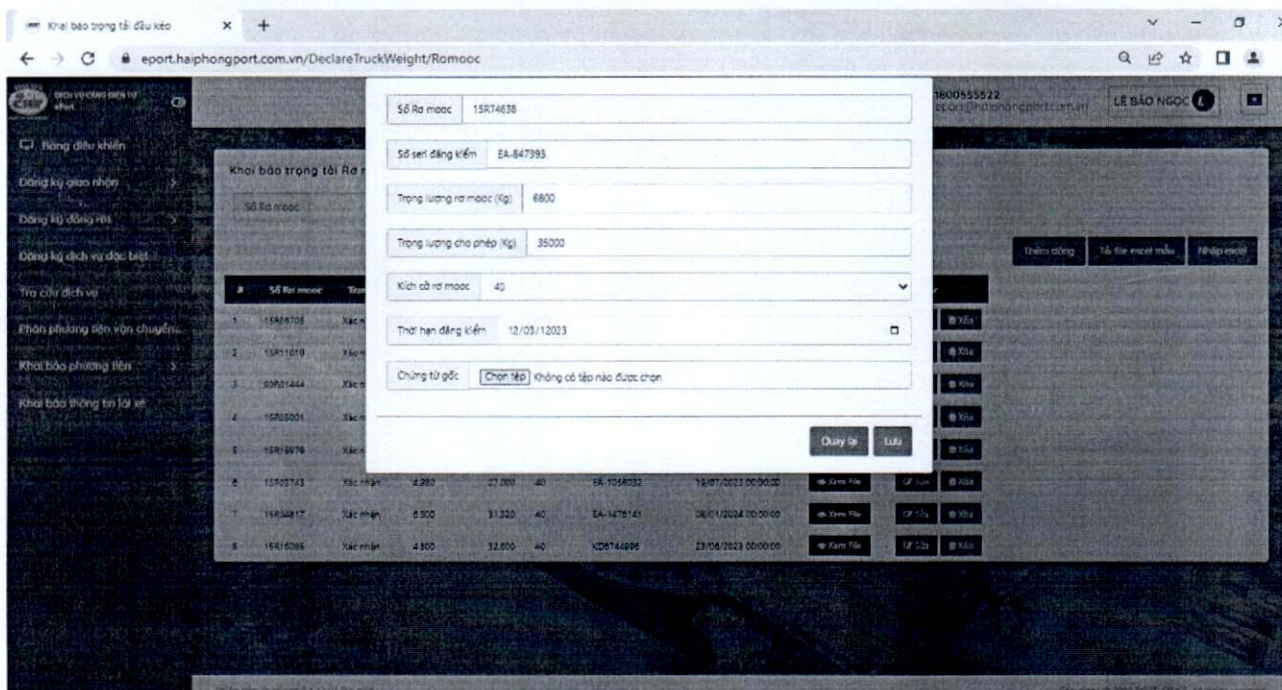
Khai báo trọng tải đầu kéo × +

eport.haiphongport.com.vn/DeclareTruckWeight/Romooc

1800555522
eport@haiphongport.com.vn
LÊ BẢO NGỌC

Bảng điều khiển
Đăng ký giao nhận
Đăng ký đóng rút
Đăng ký dịch vụ đặc biệt
Tra cứu dịch vụ
Phân phương tiện vận chuyển
Khai báo phương tiện
Khai báo thông tin lái xe

Khai báo trọng tải Rơ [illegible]
Số Rơ mooc

Thêm dòng | Tải file excel mẫu | Nhập excel

| # | Số Rơ mooc | Tra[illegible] | | | | | | | |
|---|---|---|---|---|---|---|---|---|---|
| 1 | 15R06705 | Xác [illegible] | | | | | | | Xóa |
| 2 | 15R01010 | Xác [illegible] | | | | | | | Xóa |
| 3 | 99R01444 | Xác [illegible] | | | | | | | Xóa |
| 4 | 15R05001 | Xác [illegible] | | | | | | | Xóa |
| 5 | 15R15979 | Xác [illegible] | | | | | | | Xóa |
| 6 | 15R07743 | Xác nhận | 4.280 | 27.000 | 40 | EA-1056032 | 19/07/2023 00:00:00 | Xem File | Sửa Xóa |
| 7 | 15R04817 | Xác nhận | 6.500 | 31.320 | 40 | EA-1475141 | 08/01/2024 00:00:00 | Xem File | Sửa Xóa |
| 8 | 15R16066 | Xác nhận | 4.800 | 32.000 | 40 | XD6744996 | 23/08/2023 00:00:00 | Xem File | Sửa Xóa |

Số Rơ mooc: 15R74638
Số seri đăng kiểm: EA-847393
Trọng lượng rơ mooc (Kg): 6800
Trọng lượng cho phép (Kg): 35000
Kích cỡ rơ mooc: 40
Thời hạn đăng kiểm: 12/03/12023
Chứng từ gốc: Chọn tệp Không có tệp nào được chọn

Quay lại | Lưu